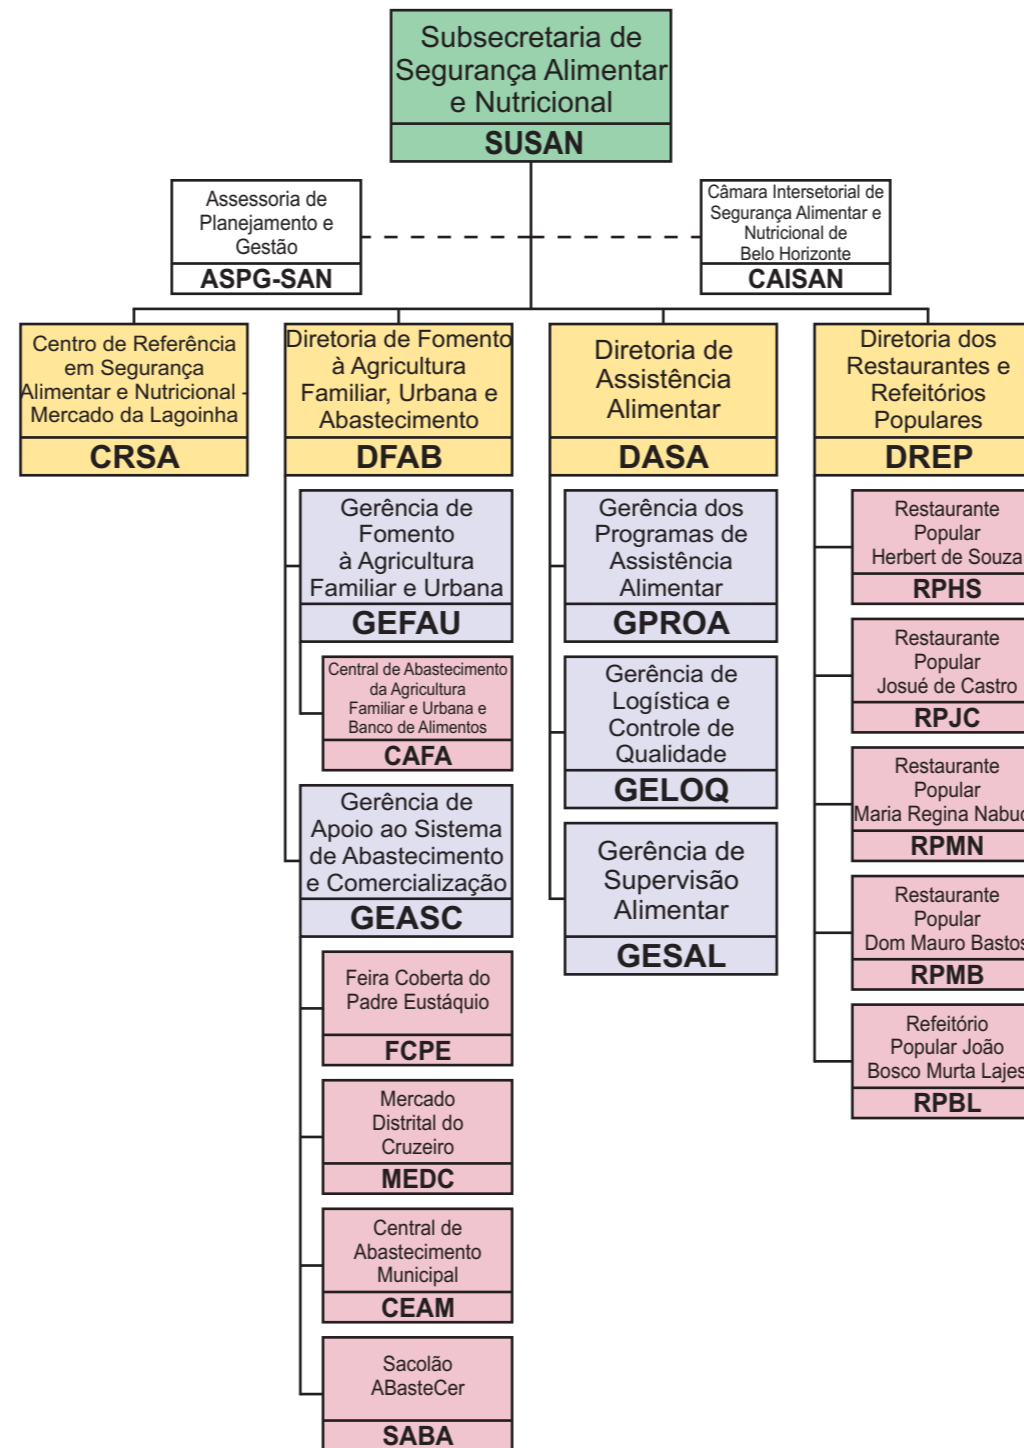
Subsecretaria de Segurança Alimentar e Nutricional
SUSAN

Assessoria de Planejamento e Gestão
ASPG-SAN

Câmara Intersetorial de Segurança Alimentar e Nutricional de Belo Horizonte
CAISAN

Centro de Referência em Segurança Alimentar e Nutricional - Mercado da Lagoinha
CRSA

Diretoria de Fomento à Agricultura Familiar, Urbana e Abastecimento
DFAB

Gerência de Fomento à Agricultura Familiar e Urbana
GEFAU

Central de Abastecimento da Agricultura Familiar e Urbana e Banco de Alimentos
CAFA

Gerência de Apoio ao Sistema de Abastecimento e Comercialização
GEASC

Feira Coberta do Padre Eustáquio
FCPE

Mercado Distrital do Cruzeiro
MEDC

Central de Abastecimento Municipal
CEAM

Sacolão ABasteCer
SABA

Diretoria de Assistência Alimentar
DASA

Gerência dos Programas de Assistência Alimentar
GPROA

Gerência de Logística e Controle de Qualidade
GELOQ

Gerência de Supervisão Alimentar
GESAL

Diretoria dos Restaurantes e Refeitórios Populares
DREP

Restaurante Popular Herbert de Souza
RPHS

Restaurante Popular Josué de Castro
RPJC

Restaurante Popular Maria Regina Nabu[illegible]
RPMN

Restaurante Popular Dom Mauro Basto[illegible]
RPMB

Refeitório Popular João Bosco Murta Laje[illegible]
RPBL